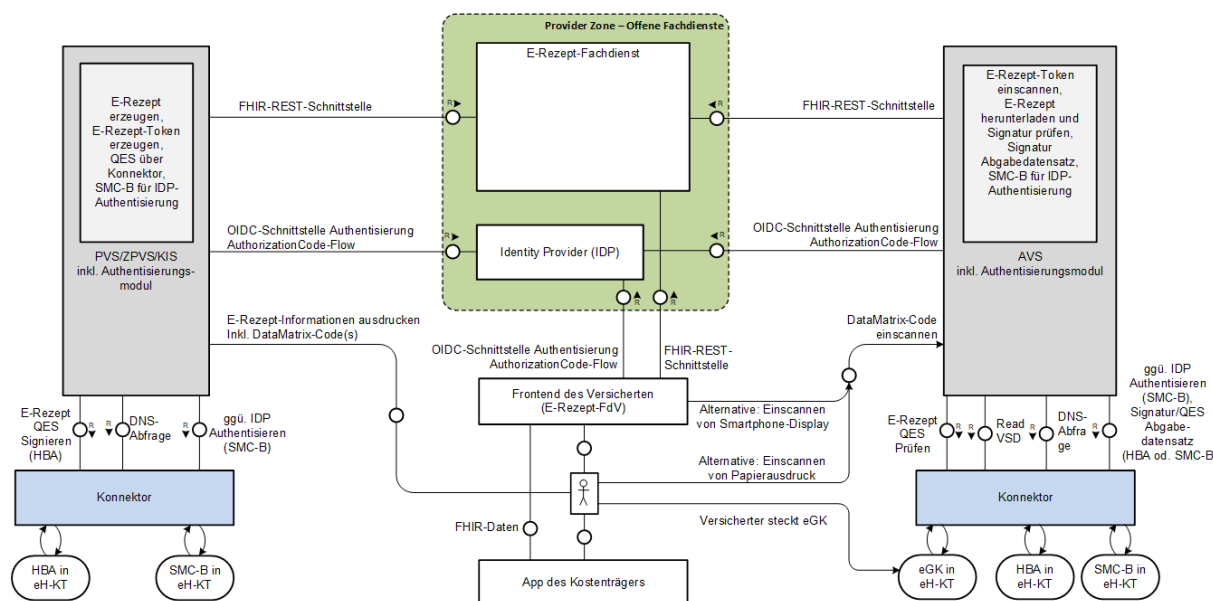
Provider Zone – Offene Fachdienste

E-Rezept-Fachdienst

Identity Provider (IDP)

E-Rezept erzeugen, E-Rezept-Token erzeugen, QES über Konnektor, SMC-B für IDP-Authentisierung

PVS/ZPVS/KIS inkl. Authentisierungsmodul

FHIR-REST-Schnittstelle

OIDC-Schnittstelle Authentisierung AuthorizationCode-Flow

E-Rezept-Informationen ausdrucken Inkl. DataMatrix-Code(s)

E-Rezept-Token einscannen, E-Rezept herunterladen und Signatur prüfen, Signatur Abgabedatensatz, SMC-B für IDP-Authentisierung

AVS inkl. Authentisierungsmodul

FHIR-REST-Schnittstelle

OIDC-Schnittstelle Authentisierung AuthorizationCode-Flow

DataMatrix-Code einscannen

OIDC-Schnittstelle Authentisierung AuthorizationCode-Flow

FHIR-REST-Schnittstelle

Frontend des Versicherten (E-Rezept-FdV)

Alternative: Einscannen von Smartphone-Display

Alternative: Einscannen von Papierausdruck

Versicherter steckt eGK

FHIR-Daten

App des Kostenträgers

E-Rezept QES Signieren (HBA)

DNS-Abfrage

ggü. IDP Authentisieren (SMC-B)

Konnektor

HBA in eH-KT

SMC-B in eH-KT

E-Rezept QES Prüfen

Read VSD

DNS-Abfrage

ggü. IDP Authentisieren (SMC-B), Signatur/QES Abgabedatensatz (HBA od. SMC-B

Konnektor

eGK in eH-KT

HBA in eH-KT

SMC-B in eH-KT

R R R R R R R R R R R R R R